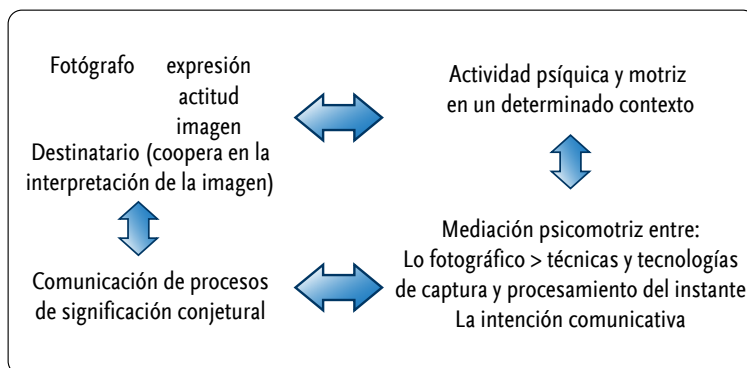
Fotógrafo expresión actitud imagen
Destinatario (coopera en la interpretación de la imagen)

Actividad psíquica y motriz en un determinado contexto

Comunicación de procesos de significación conjetural

Mediación psicomotriz entre:
Lo fotográfico > técnicas y tecnologías de captura y procesamiento del instante
La intención comunicativa